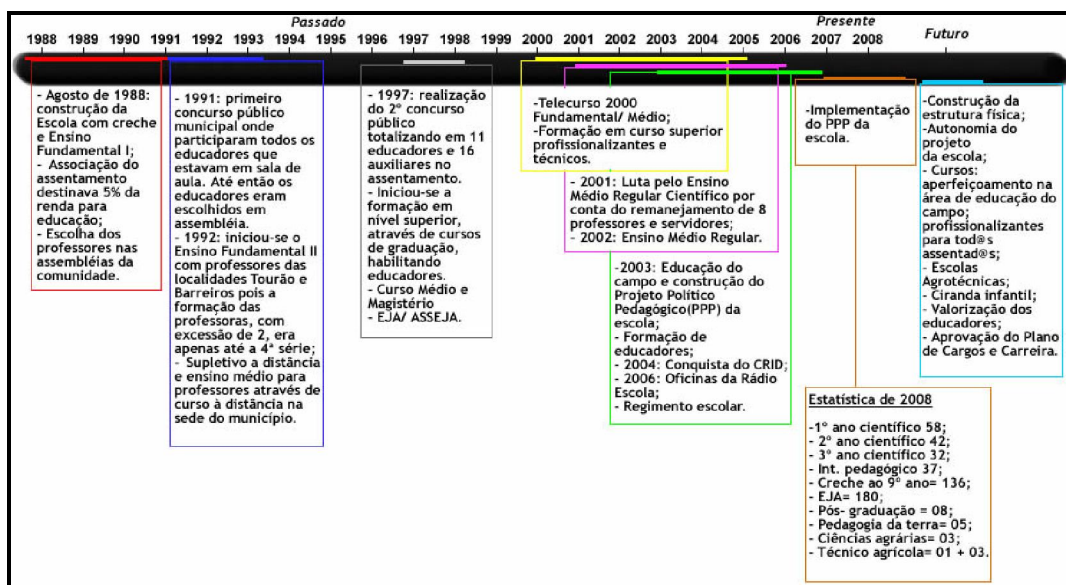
Passado

Presente

Futuro

1988 1989 1990 1991 1992 1993 1994 1995 1996 1997 1998 1999 2000 2001 2002 2003 2004 2005 2006 2007 2008

- Agosto de 1988: construção da Escola com creche e Ensino Fundamental I;
- Associação do assentamento destinava 5% da renda para educação;
- Escolha dos professores nas assembléias da comunidade.

- 1991: primeiro concurso público municipal onde participaram todos os educadores que estavam em sala de aula. Até então os educadores eram escolhidos em assembléia.
- 1992: iniciou-se o Ensino Fundamental II com professores das localidades Tourão e Barreiros pois a formação das professoras, com excessão de 2, era apenas até a 4ª série;
- Supletivo a distância e ensino médio para professores através de curso à distância na sede do município.

- 1997: realização do 2º concurso público totalizando em 11 educadores e 16 auxiliares no assentamento.
- Iniciou-se a formação em nível superior, através de cursos de graduação, habilitando educadores.
- Curso Médio e Magistério
- EJA/ ASSEJA.

-Telecurso 2000 Fundamental/ Médio;
-Formação em curso superior profissionalizantes e técnicos.

- 2001: Luta pelo Ensino Médio Regular Científico por conta do remanejamento de 8 professores e servidores;
- 2002: Ensino Médio Regular.

-2003: Educação do campo e construção do Projeto Político Pedagógico(PPP) da escola;
- Formação de educadores;
- 2004: Conquista do CRID;
- 2006: Oficinas da Rádio Escola;
- Regimento escolar.

-Implementação do PPP da escola.

Estatística de 2008

-1º ano científico 58;
- 2º ano científico 42;
- 3º ano científico 32;
- Int. pedagógico 37;
- Creche ao 9º ano= 136;
- EJA= 180;
- Pós- graduação = 08;
- Pedagogia da terra= 05;
- Ciências agrárias= 03;
- Técnico agrícola= 01 + 03.

-Construção da estrutura física;
-Autonomia do projeto da escola;
- Cursos: aperfeiçoamento na área de educação do campo; profissionalizantes para tod@s assentad@s;
- Escolas Agrotécnicas;
- Ciranda infantil;
- Valorização dos educadores;
- Aprovação do Plano de Cargos e Carreira.